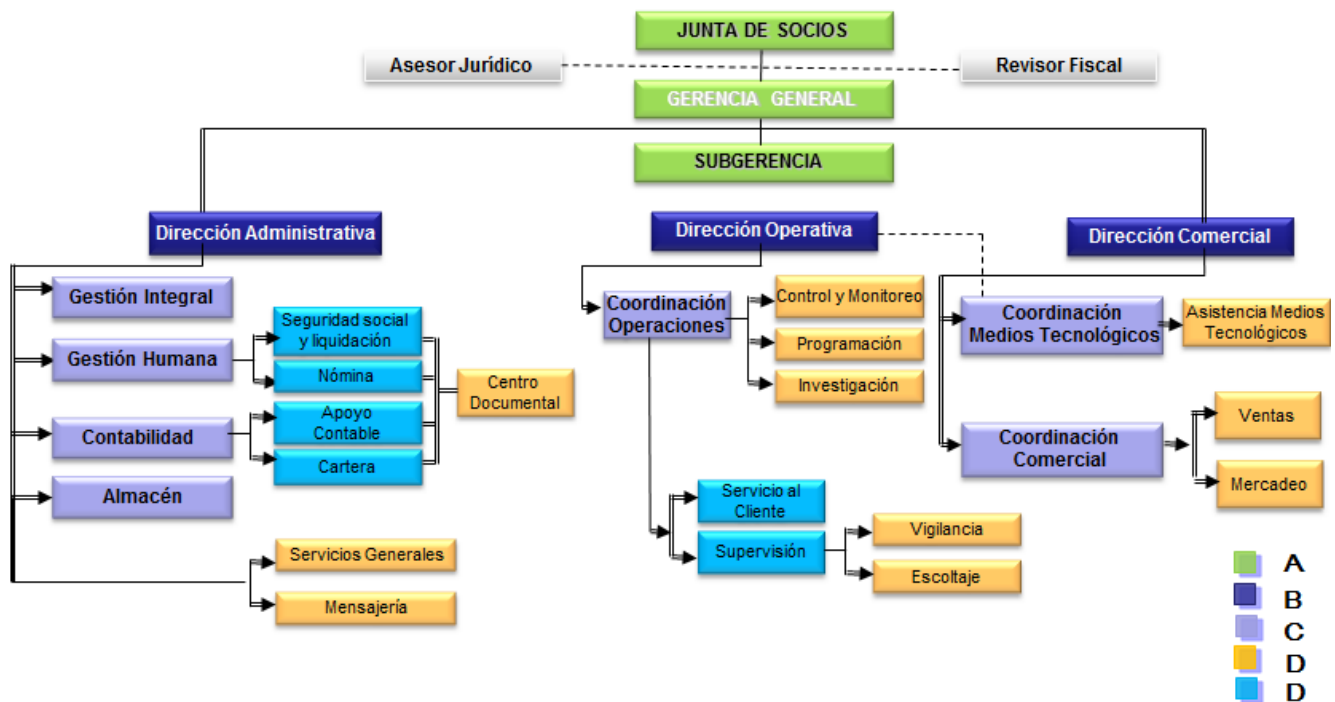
JUNTA DE SOCIOS

Asesor Jurídico

Revisor Fiscal

GERENCIA GENERAL

SUBGERENCIA

Dirección Administrativa

Dirección Operativa

Dirección Comercial

Gestión Integral

Gestión Humana

Seguridad social y liquidación

Nómina

Contabilidad

Apoyo Contable

Cartera

Centro Documental

Almacén

Servicios Generales

Mensajería

Coordinación Operaciones

Control y Monitoreo

Programación

Investigación

Servicio al Cliente

Supervisión

Vigilancia

Escoltaje

Coordinación Medios Tecnológicos

Asistencia Medios Tecnológicos

Coordinación Comercial

Ventas

Mercadeo

A
B
C
D
D